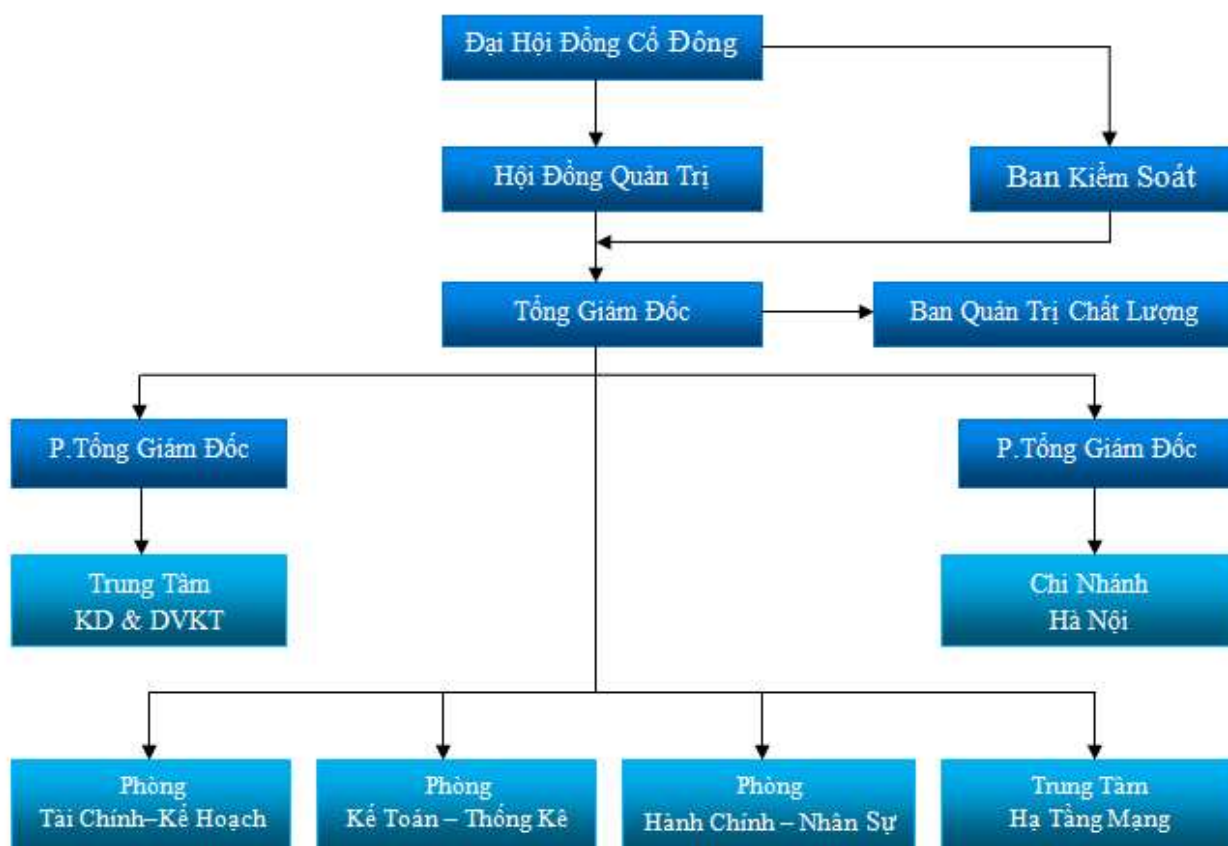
Đại Hội Đồng Cổ Đông

Hội Đồng Quản Trị

Ban Kiểm Soát

Tổng Giám Đốc

Ban Quản Trị Chất Lượng

P.Tổng Giám Đốc

P.Tổng Giám Đốc

Trung Tâm
KD & DVKT

Chi Nhánh
Hà Nội

Phòng
Tài Chính–Kế Hoạch

Phòng
Kế Toán – Thống Kê

Phòng
Hành Chính – Nhân Sự

Trung Tâm
Hạ Tầng Mạng